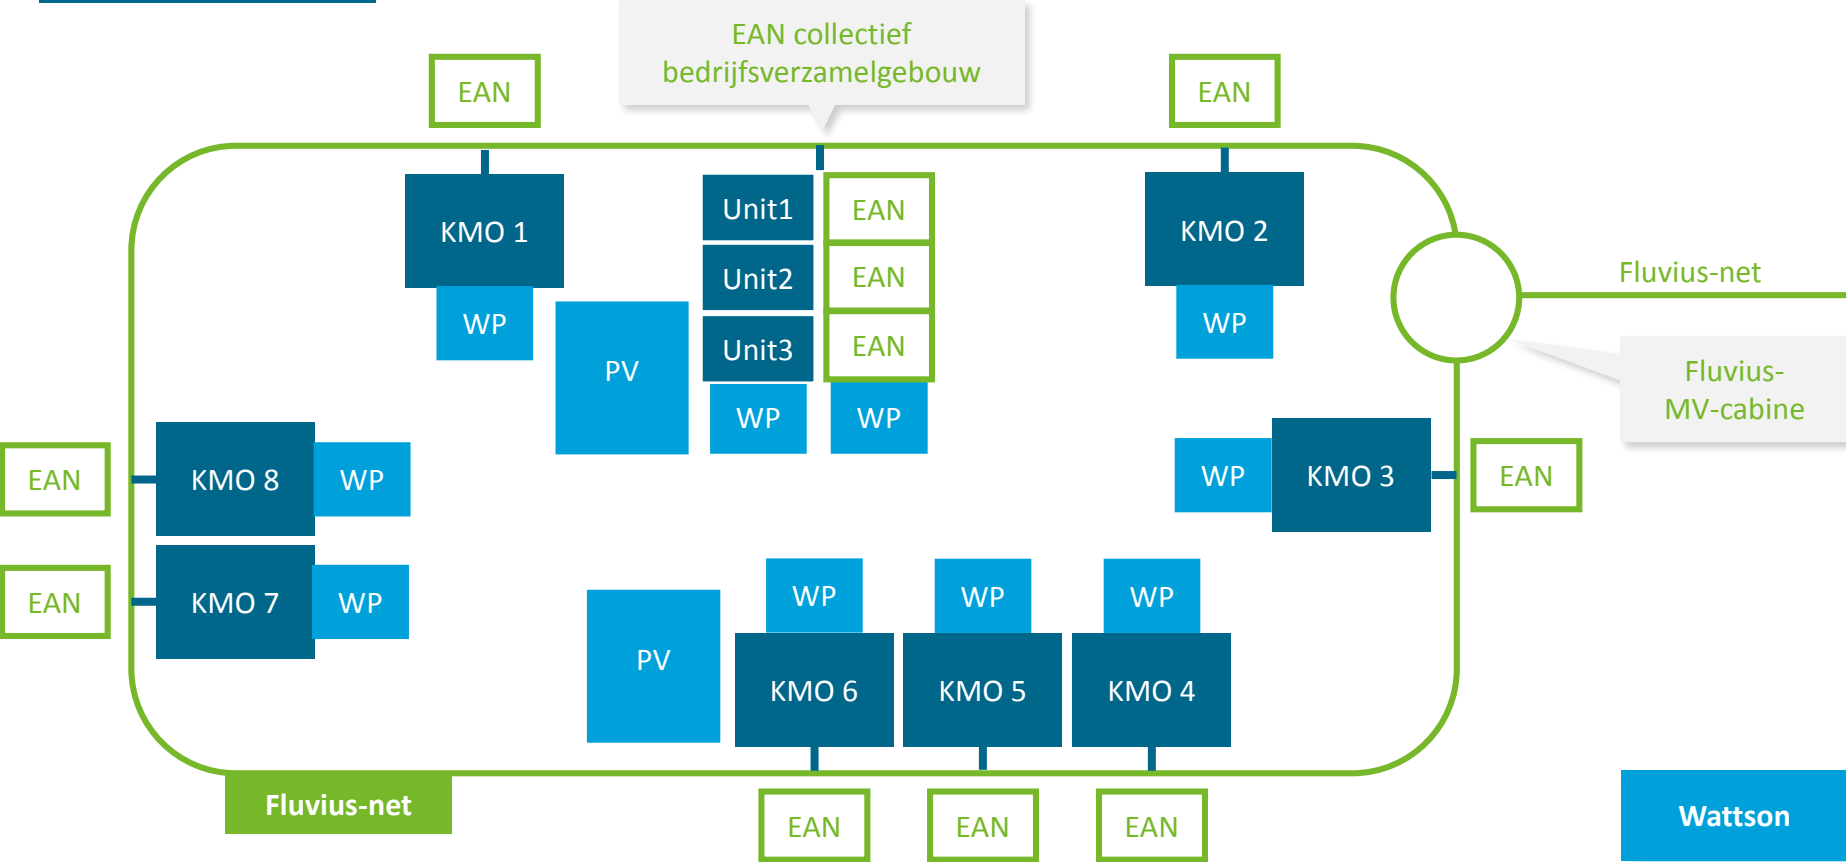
EAN collectief bedrijfsverzamelgebouw

EAN

EAN

KMO 1

WP

Unit1

EAN

Unit2

EAN

Unit3

EAN

PV

WP

WP

KMO 2

WP

Fluvius-net

Fluvius-MV-cabine

EAN

KMO 8

WP

WP

KMO 3

EAN

EAN

KMO 7

WP

PV

WP

WP

WP

KMO 6

KMO 5

KMO 4

Fluvius-net

EAN

EAN

EAN

Wattson